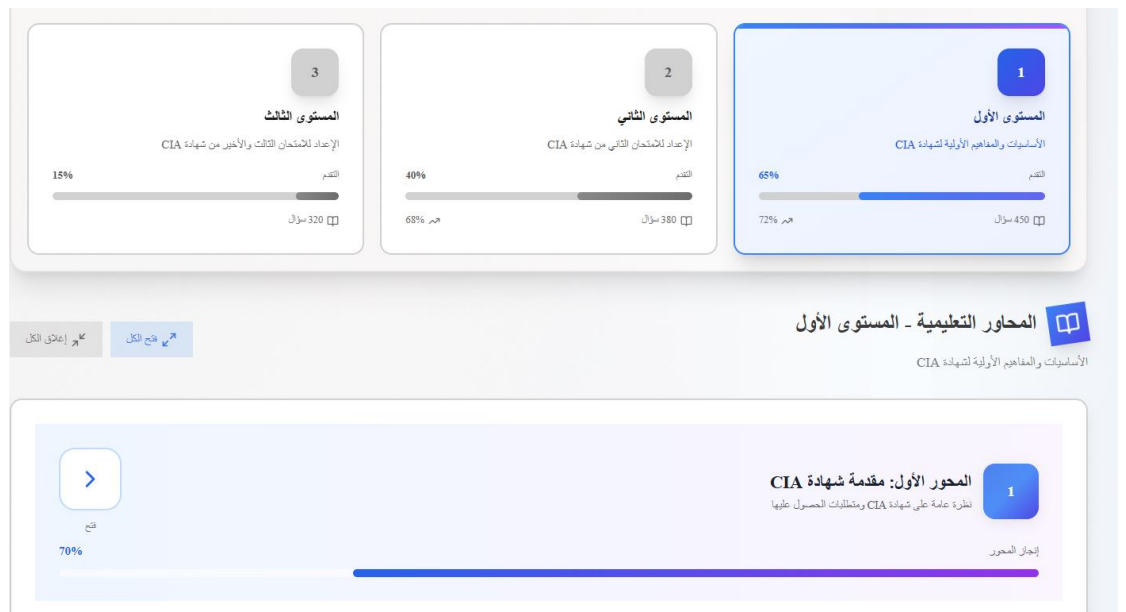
1

المستوى الأول

الأساسيات والمفاهيم الأولية لشهادة CIA

التقدم 65%

450 سؤال 72%

2

المستوى الثاني

الإعداد للامتحان الثاني من شهادة CIA

التقدم 40%

380 سؤال 68%

3

المستوى الثالث

الإعداد للامتحان الثالث والأخير من شهادة CIA

التقدم 15%

320 سؤال

المحاور التعليمية - المستوى الأول

الأساسيات والمفاهيم الأولية لشهادة CIA

فتح الكل

إغلاق الكل

1

المحور الأول: مقدمة شهادة CIA

نظرة عامة على شهادة CIA ومتطلبات الحصول عليها

فتح

إنجاز المحور 70%